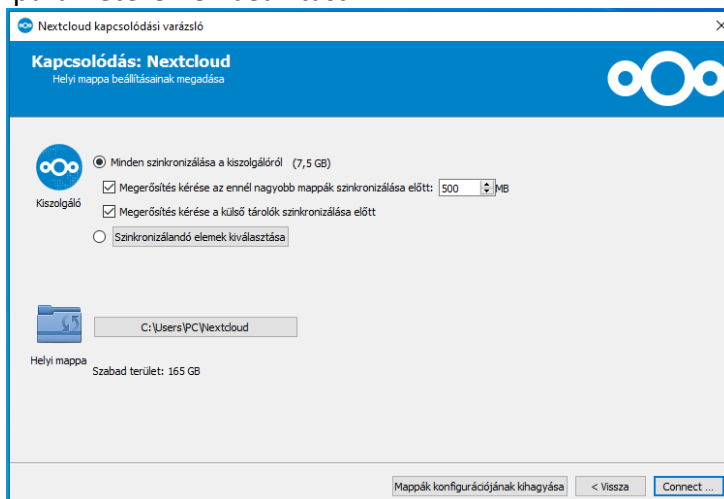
Nextcloud kapcsolódási varázsló

Kapcsolódás: Nextcloud
Helyi mappa beállításainak megadása

Kiszolgáló

Minden szinkronizálása a kiszolgálóról (7,5 GB)

Megerősítés kérése az ennél nagyobb mappák szinkronizálása előtt: 500 MB

Megerősítés kérése a külső tárolók szinkronizálása előtt

Szinkronizálandó elemek kiválasztása

C:\Users\PC\Nextcloud

Helyi mappa

Szabad terület: 165 GB

Mappák konfigurációjának kihagyása

< Vissza

Connect ...